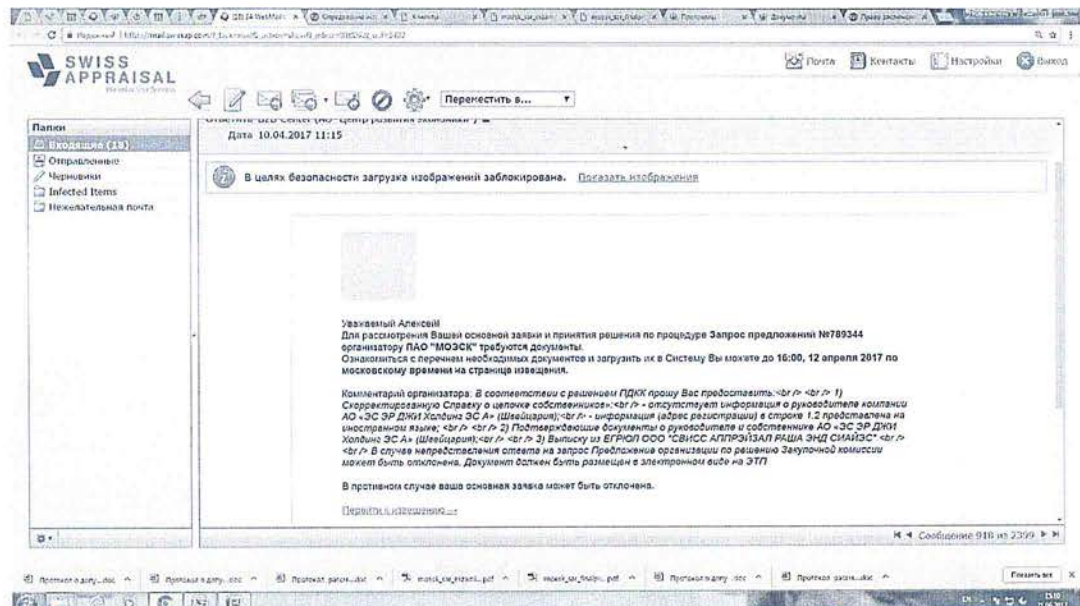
SWISS APPRAISAL

Почта Контакты Настройки Выход

Переместить в...

Папки
Входящие (18)
Отправленные
Черновики
Infected Items
Нежелательная почта

Дата 10.04.2017 11:15

В целях безопасности загрузка изображений заблокирована. Показать изображения

Уважаемый Алексей
Для рассмотрения Вашей основной заявки и принятия решения по процедуре Запрос предложений №789344 организатору ПАО "МОЭСК" требуются документы.
Ознакомиться с перечнем необходимых документов и загрузить их в Систему Вы можете до 16:00, 12 апреля 2017 по московскому времени на странице извещения.

Комментарий организатора: В соответствии с решением ПДКК прошу Вас предоставить:<br /> <br /> 1) Скорректированную Справку о цепочке собственников;<br /> - отсутствует информация о руководителе компании АО «ЭС ЭР ДЖИ Холдинг ЭС А» (Швейцария);<br /> - информация (адрес регистрации) в строке 1.2 представлена на иностранном языке; <br /> <br /> 2) Подтверждающие документы о руководителе и собственнике АО «ЭС ЭР ДЖИ Холдинг ЭС А» (Швейцария);<br /> <br /> 3) Выписку из ЕГРЮЛ ООО "СВИСС АППРЭЙЗАЛ РАША ЭНД СНГ" <br /> <br /> В случае непредставления ответа на запрос Предложение организации по решению Закупочной комиссии может быть отклонено. Документ должен быть размещен в электронном виде на ЭТП

В противном случае ваша основная заявка может быть отклонена.

Перейти к извещению

Сообщение 918 из 2399

Показать все